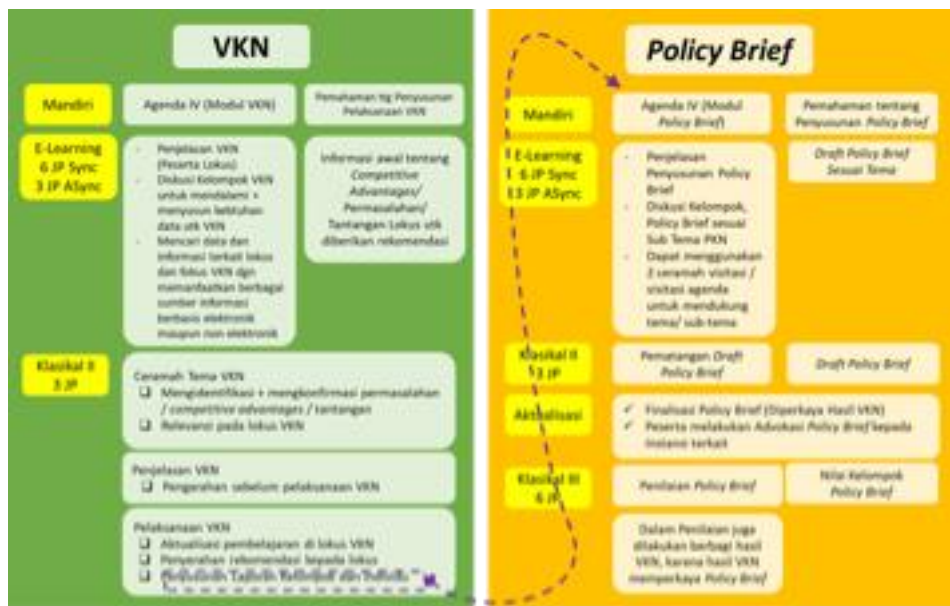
VKN

Mandiri

Agenda IV (Modul VKN)

Pemahaman ttg Penyusunan Pelaksanaan VKN

E-Learning 6 JP Sync 3 JP ASync

- Penjelasan VKN (Peserta Lokus)
- Diskusi Kelompok VKN untuk mendalami + menyusun kebutuhan data utk VKN
- Mencari data dan informasi terkait lokus dan fokus VKN dgn memanfaatkan berbagai sumber informasi berbasis elektronik maupun non elektronik

Informasi awal tentang Competitive Advantages/ Permasalahan/ Tantangan Lokus utk diberikan rekomendasi

Klasikal II 3 JP

Ceramah Tema VKN
❑ Mengidentifikasi + mengkonfirmasi permasalahan / competitive advantages / tantangan
❑ Relevansi pada lokus VKN

Penjelasan VKN
❑ Pengarahan sebelum pelaksanaan VKN

Pelaksanaan VKN
❑ Aktualisasi pembelajaran di lokus VKN
❑ Penyerahan rekomendasi kepada lokus
❑ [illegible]

Policy Brief

Mandiri

Agenda IV (Modul Policy Brief)

Pemahaman tentang Penyusunan Policy Brief

E-Learning 6 JP Sync 13 JP ASync

- Penjelasan Penyusunan Policy Brief
- Diskusi Kelompok, Policy Brief sesuai Sub Tema PKN
- Dapat menggunakan 2 ceramah visitasi / visitasi agenda untuk mendukung tema/ sub-tema

Draft Policy Brief Sesuai Tema

Klasikal II 3 JP

Pemantangan Draft Policy Brief

Draft Policy Brief

Aktualisasi

✓ Finalisasi Policy Brief (Diperkaya Hasil VKN)
✓ Peserta melakukan Advokasi Policy Brief kepada Instansi terkait

Klasikal III 6 JP

Penilaian Policy Brief

Nilai Kelompok Policy Brief

Dalam Penilaian juga dilakukan berbagi hasil VKN, karena hasil VKN memperkaya Policy Brief